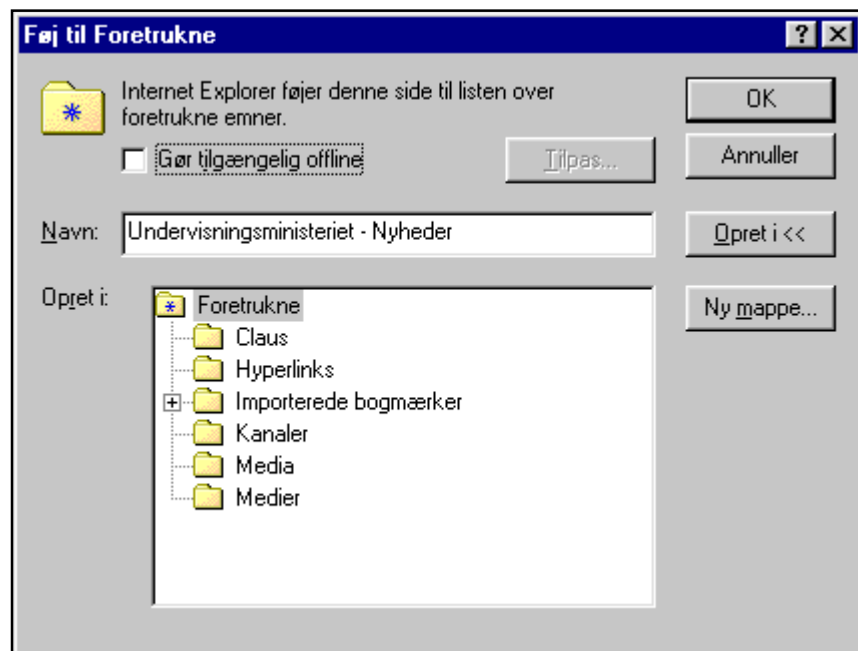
Føj til Foretrukne

?

×

Internet Explorer føjer denne side til listen over foretrukne emner.

Gør tilgængelig offline

Tilpas...

OK

Annuller

Navn: Undervisningsministeriet - Nyheder

Opret i <<

Opret i:

Foretrukne

Claus

Hyperlinks

Importerede bogmærker

Kanaler

Media

Medier

Ny mappe...